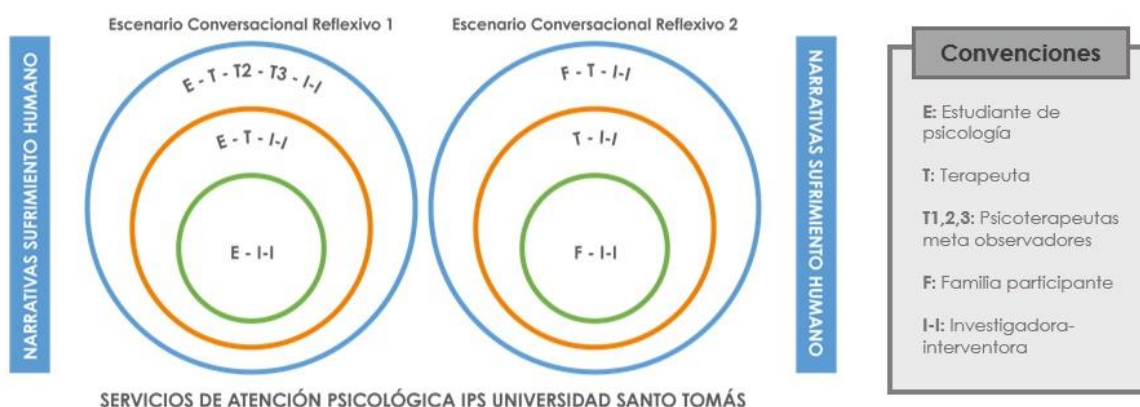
NARRATIVAS SUFRIMIENTO HUMANO

Escenario Conversacional Reflexivo 1

E - T - T2 - T3 - I-I

E - T - I-I

E - I-I

Escenario Conversacional Reflexivo 2

F - T - I-I

T - I-I

F - I-I

NARRATIVAS SUFRIMIENTO HUMANO

SERVICIOS DE ATENCIÓN PSICOLÓGICA IPS UNIVERSIDAD SANTO TOMÁS

Convenciones

E: Estudiante de psicología

T: Terapeuta

T1,2,3: Psicoterapeutas meta observadores

F: Familia participante

I-I: Investigadora-interventora